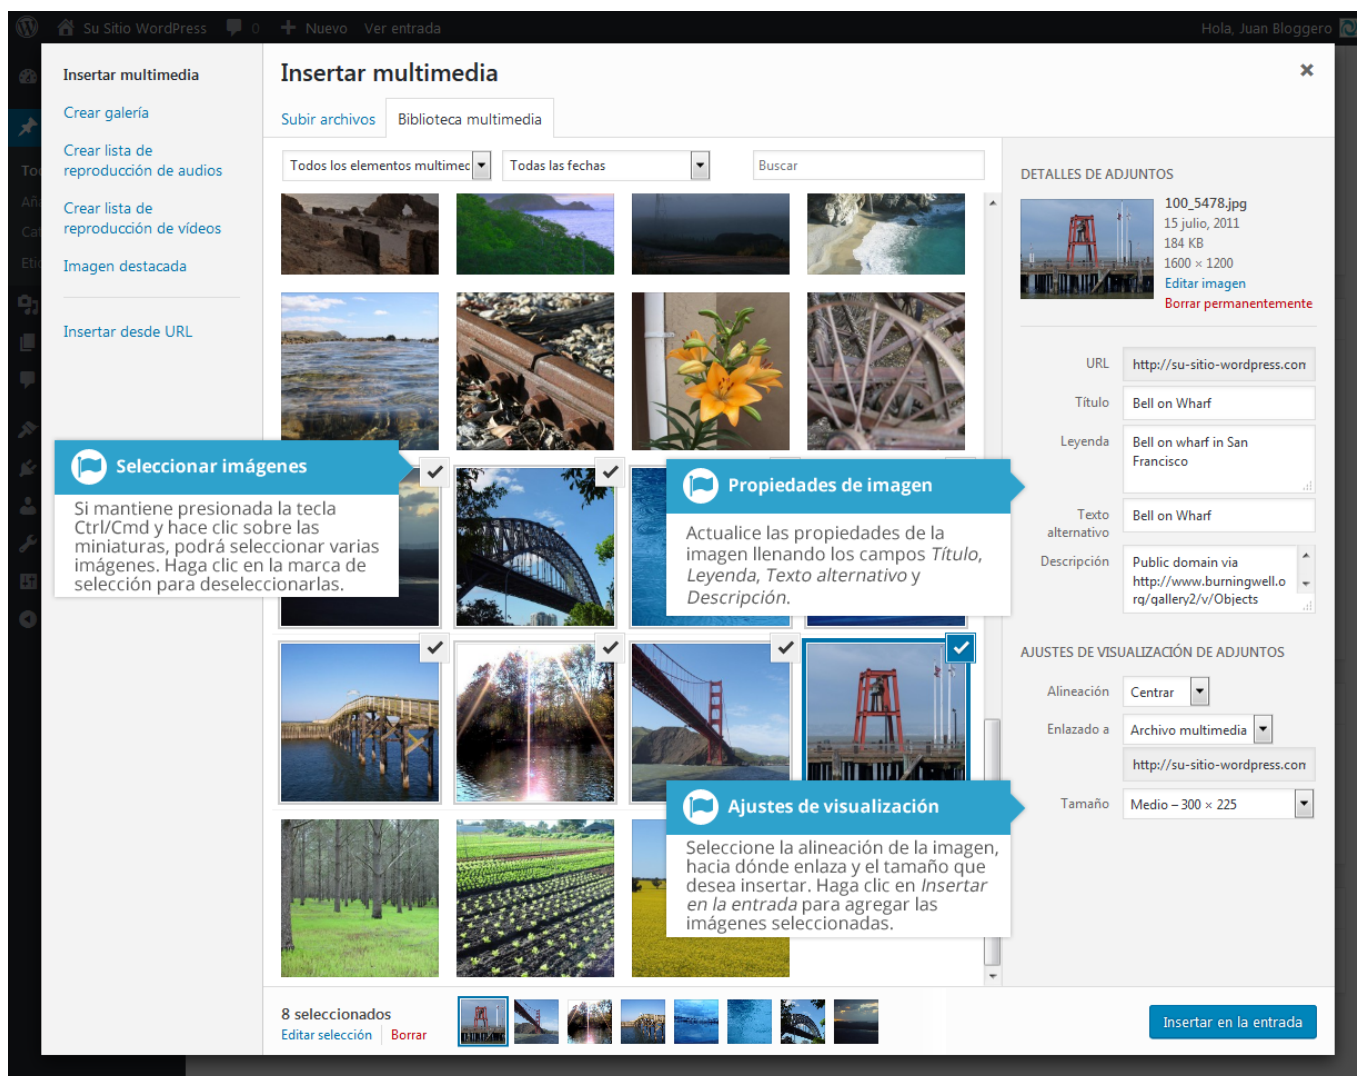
Su Sitio WordPress 0 + Nuevo Ver entrada Hola, Juan Bloggero

Insertar multimedia
Crear galería
Crear lista de reproducción de audios
Crear lista de reproducción de vídeos
Imagen destacada
Insertar desde URL

Insertar multimedia
×
Subir archivos Biblioteca multimedia

Todos los elementos multimec Todas las fechas Buscar

Seleccionar imágenes
Si mantiene presionada la tecla Ctrl/Cmd y hace clic sobre las miniaturas, podrá seleccionar varias imágenes. Haga clic en la marca de selección para deseleccionarlas.

Propiedades de imagen
Actualice las propiedades de la imagen llenando los campos *Título, Leyenda, Texto alternativo* y *Descripción.*

Ajustes de visualización
Seleccione la alineación de la imagen, hacia dónde enlaza y el tamaño que desea insertar. Haga clic en *Insertar en la entrada* para agregar las imágenes seleccionadas.

DETALLES DE ADJUNTOS
100_5478.jpg
15 julio, 2011
184 KB
1600 × 1200
Editar imagen
Borrar permanentemente

URL http://su-sitio-wordpress.con
Título Bell on Wharf
Leyenda Bell on wharf in San Francisco
Texto alternativo Bell on Wharf
Descripción Public domain via http://www.burningwell.org/gallery2/v/Objects

AJUSTES DE VISUALIZACIÓN DE ADJUNTOS
Alineación Centrar
Enlazado a Archivo multimedia
http://su-sitio-wordpress.con
Tamaño Medio – 300 × 225

8 seleccionados
Editar selección Borrar

Insertar en la entrada